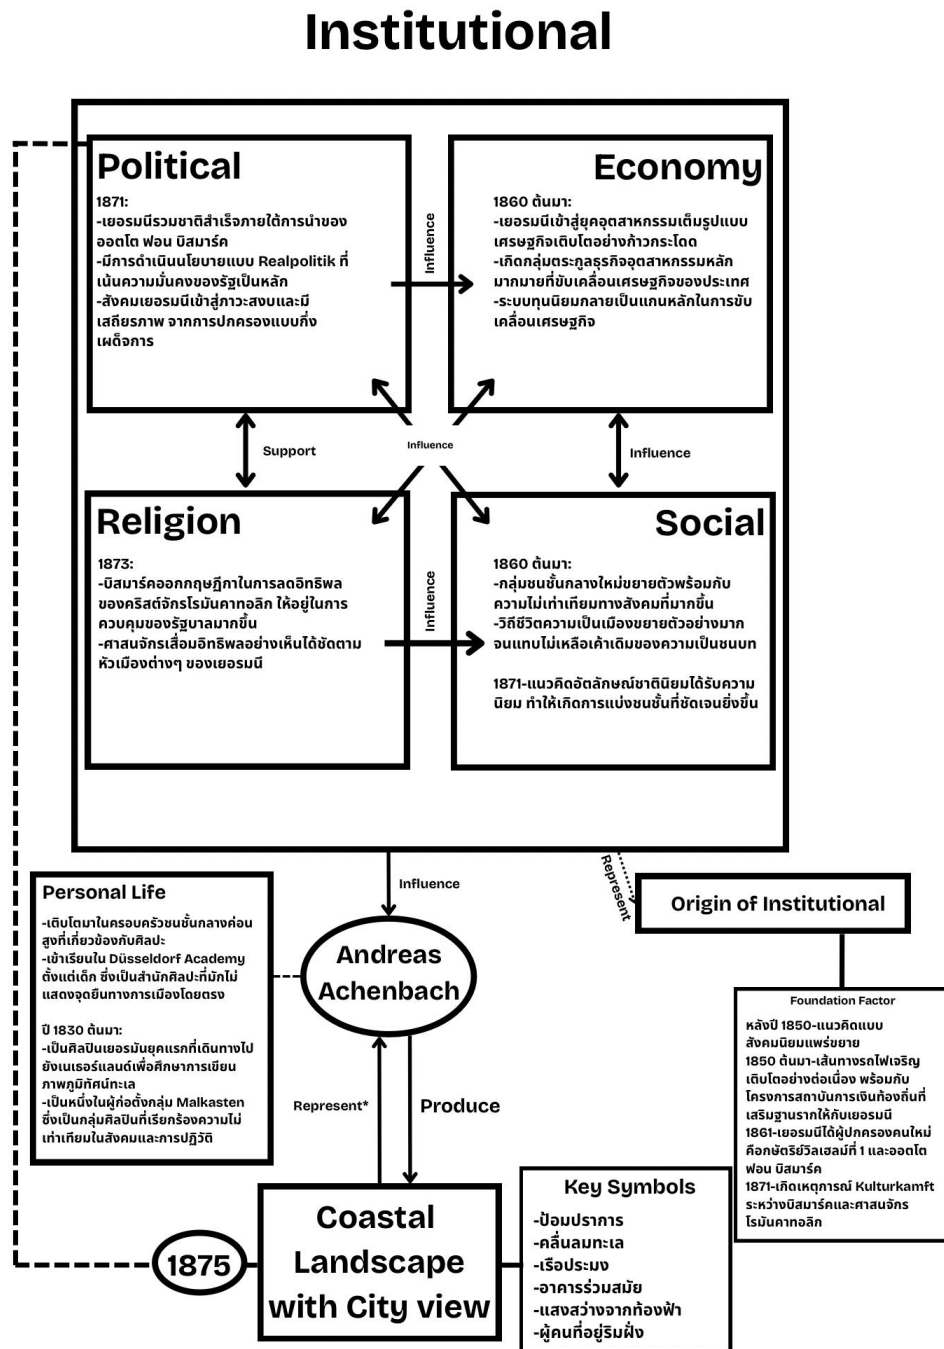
Institutional

Political

1871:
-เยอรมนีรวมชาติสำเร็จภายใต้การนำของ ออตโต ฟอน บิสมาร์ค
-มีการดำเนินนโยบายแบบ Realpolitik ที่เน้นความมั่นคงของรัฐเป็นหลัก
-สังคมเยอรมนีเข้าสู่ภาวะสงบและมีเสถียรภาพ จากการปกครองแบบกึ่งเผด็จการ

Influence

Economy

1860 ต้นมา:
-เยอรมนีเข้าสู่ยุคอุตสาหกรรมเต็มรูปแบบ เศรษฐกิจเติบโตอย่างก้าวกระโดด
-เกิดกลุ่มตระกูลธุรกิจอุตสาหกรรมหลักมากมายที่ขับเคลื่อนเศรษฐกิจของประเทศ
-ระบบทุนนิยมกลายเป็นแกนหลักในการขับเคลื่อนเศรษฐกิจ

Support

Influence

Influence

Religion

1873:
-บิสมาร์คออกกฎหมายในการลดอิทธิพลของคริสต์จักรโรมันคาทอลิก ให้อยู่ในการควบคุมของรัฐบาลมากขึ้น
-ศาสนจักรเสื่อมอิทธิพลอย่างเห็นได้ชัดตามหัวเมืองต่างๆ ของเยอรมนี

Influence

Social

1860 ต้นมา:
-กลุ่มชนชั้นกลางใหม่ขยายตัวพร้อมกับความไม่เท่าเทียมทางสังคมที่มากขึ้น
-วิถีชีวิตความเป็นเมืองขยายตัวอย่างมาก จนแทบไม่เหลือเค้าเดิมของความเป็นชนบท

1871-แนวคิดอัตลักษณ์ชาตินิยมได้รับความนิยม ทำให้เกิดการแบ่งชนชั้นที่ชัดเจนยิ่งขึ้น

Influence

Represent

Origin of Institutional

Personal Life

-เติบโตมาในครอบครัวชนชั้นกลางค่อนสูงที่เกี่ยวข้องกับศิลปะ
-เข้าเรียนใน Düsseldorf Academy ตั้งแต่เด็ก ซึ่งเป็นสำนักศิลปะที่มักไม่แสดงจุดยืนทางการเมืองโดยตรง

ปี 1830 ต้นมา:
-เป็นศิลปินเยอรมันยุคแรกที่เดินทางไปยังเนเธอร์แลนด์เพื่อศึกษาการเขียนภาพภูมิทัศน์ทะเล
-เป็นหนึ่งในผู้ก่อตั้งกลุ่ม Malkasten ซึ่งเป็นกลุ่มศิลปินที่เรียกร้องความไม่เท่าเทียมในสังคมและการปฏิวัติ

Andreas Achenbach

Foundation Factor

หลังปี 1850-แนวคิดแบบสังคมนิยมแพร่ขยาย
1850 ต้นมา-เส้นทางรถไฟเจริญเติบโตอย่างต่อเนื่อง พร้อมกับโครงการสถาบันการเงินท้องถิ่นที่เสริมฐานรากให้กับเยอรมนี
1861-เยอรมนีได้ผู้ปกครองคนใหม่ คือกษัตริย์วิลเฮล์มที่ 1 และออตโต ฟอน บิสมาร์ค
1871-เกิดเหตุการณ์ Kulturkamft ระหว่างบิสมาร์คและศาสนจักรโรมันคาทอลิก

Represent*

Produce

1875

Coastal Landscape with City view

Key Symbols

-ป้อมปราการ
-คลื่นลมทะเล
-เรือประมง
-อาคารร่วมสมัย
-แสงสว่างจากท้องฟ้า
-ผู้คนที่อยู่ริมฝั่ง